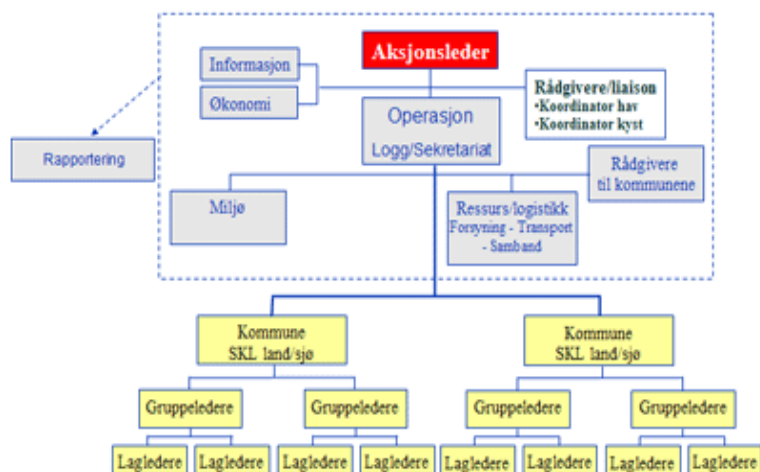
Aksjonsleder

Informasjon

Økonomi

Rådgivere/liaison
•Koordinator hav
•Koordinator kyst

Operasjon
Logg/Sekretariat

Rapportering

Rådgivere til kommunene

Miljø

Ressurs/logistikk
Forsyning - Transport - Samband

Kommune
SKL land/sjø

Kommune
SKL land/sjø

Gruppeledere

Gruppeledere

Gruppeledere

Gruppeledere

Lagledere

Lagledere

Lagledere

Lagledere

Lagledere

Lagledere

Lagledere

Lagledere